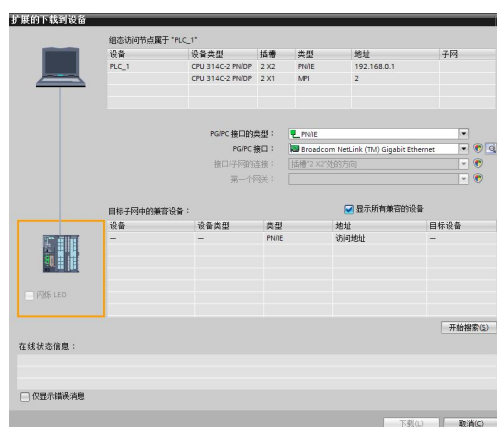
扩展的下载到设备

组态访问节点属于 "PLC_1"

| 设备 | 设备类型 | 插槽 | 类型 | 地址 | 子网 |
|---|---|---|---|---|---|
| PLC_1 | CPU 314C-2 PN/DP | 2 X2 | PN/IE | 192.168.0.1 | |
| | CPU 314C-2 PN/DP | 2 X1 | MPI | 2 | |

PG/PC 接口的类型： PN/IE
PG/PC 接口： Broadcom NetLink (TM) Gigabit Ethernet
接口/子网的连接： 插槽"2 X2"处的方向
第一个网关：

目标子网中的兼容设备：
显示所有兼容的设备

| 设备 | 设备类型 | 类型 | 地址 | 目标设备 |
|---|---|---|---|---|
| — | — | PN/IE | 访问地址 | — |

闪烁 LED

开始搜索(S)

在线状态信息：

仅显示错误消息

下载(L)　取消(C)